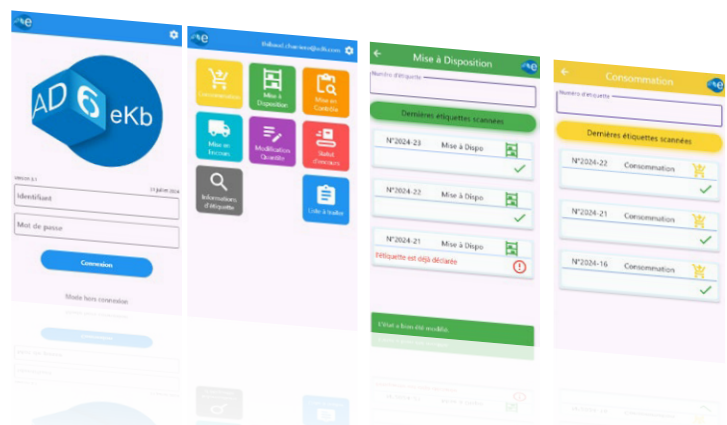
AD eKb

Version 3.1

11 juillet 2024

Identifiant

Mot de passe

Connexion

Mode hors connexion

thibaud.chartier@adb.com

Consommation

Mise à Disposition

Mise en Contrôle

Mise en Encours

Modification Quantité

Statut d'erreurs

Informations d'étiquette

Liste à traiter

Mise à Disposition

Numéro d'étiquette

Dernières étiquettes scannées

N°2024-23

Mise à Dispo

N°2024-23

Mise à Dispo

N°2024-21

Mise à Dispo

l'étiquette est déjà déclarée

L'état a bien été modifié.

Consommation

Numéro d'étiquette

Dernières étiquettes scannées

N°2024-22

Consommation

N°2024-21

Consommation

N°2024-16

Consommation